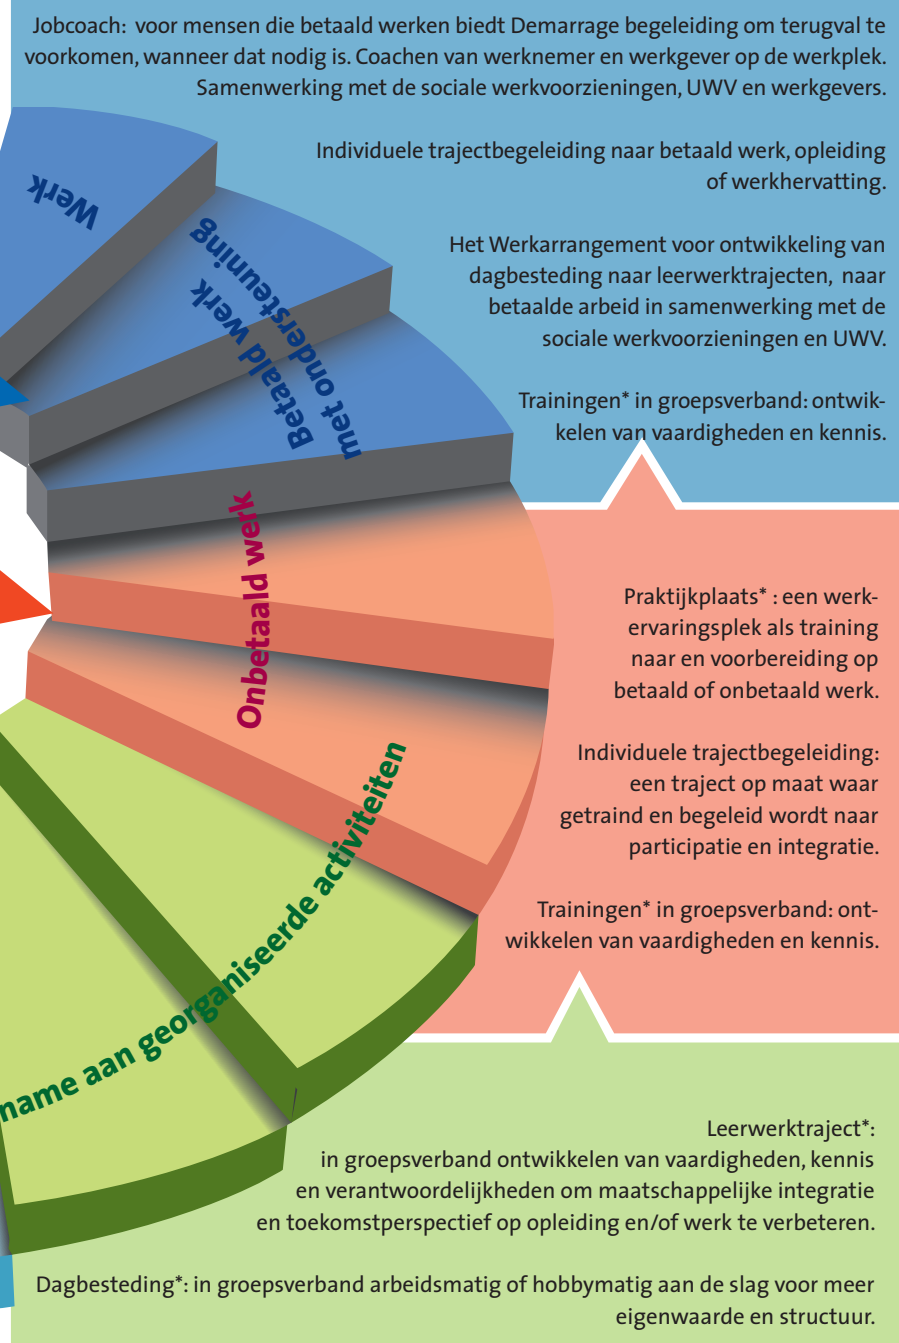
Jobcoach: voor mensen die betaald werken biedt Demarrage begeleiding om terugval te voorkomen, wanneer dat nodig is. Coachen van werknemer en werkgever op de werkplek. Samenwerking met de sociale werkvoorzieningen, UWV en werkgevers.

Individuele trajectbegeleiding naar betaald werk, opleiding of werkhervatting.

Het Werkarrangement voor ontwikkeling van dagbesteding naar leerwerktrajecten, naar betaalde arbeid in samenwerking met de sociale werkvoorzieningen en UWV.

Trainingen* in groepsverband: ontwikkelen van vaardigheden en kennis.

Werk

Betaald werk met ondersteuning

Onbetaald werk

Praktijkplaats* : een werkervaringsplek als training naar en voorbereiding op betaald of onbetaald werk.

Individuele trajectbegeleiding: een traject op maat waar getraind en begeleid wordt naar participatie en integratie.

Trainingen* in groepsverband: ontwikkelen van vaardigheden en kennis.

name aan georganiseerde activiteiten

Leerwerktraject*: in groepsverband ontwikkelen van vaardigheden, kennis en verantwoordelijkheden om maatschappelijke integratie en toekomstperspectief op opleiding en/of werk te verbeteren.

Dagbesteding*: in groepsverband arbeidsmatig of hobbymatig aan de slag voor meer eigenwaarde en structuur.